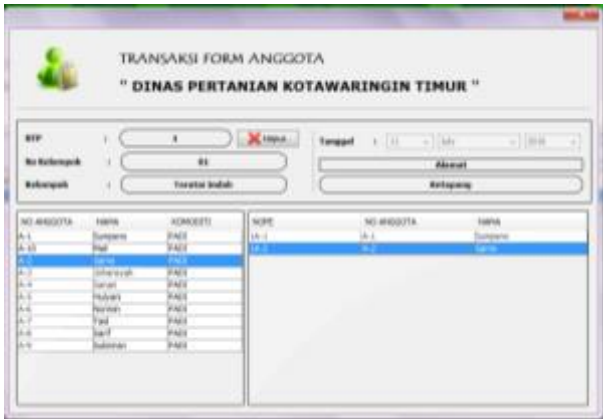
TRANSAKSI FORM ANGGOTA

" DINAS PERTANIAN KOTAWARINGIN TIMUR "

NTP : 3 Hapus

No Kelompok : 01

Kelompok : Tunas Indah

Tanggal : 11 Juli 2016

Akseat

Ketapang

| NO ANGGOTA | NAMA | KOMODITI |
|---|---|---|
| A-1 | Sunjono | PADI |
| A-10 | Mail | PADI |
| A-2 | Sarno | PADI |
| A-3 | Usharsyah | PADI |
| A-4 | Sarudi | PADI |
| A-5 | Mulyani | PADI |
| A-6 | Norman | PADI |
| A-7 | Yadi | PADI |
| A-8 | Sarif | PADI |
| A-9 | Sulaiman | PADI |

| NOPE | NO ANGGOTA | NAMA |
|---|---|---|
| A-1 | A-1 | Sunjono |
| A-2 | A-2 | Sarno |